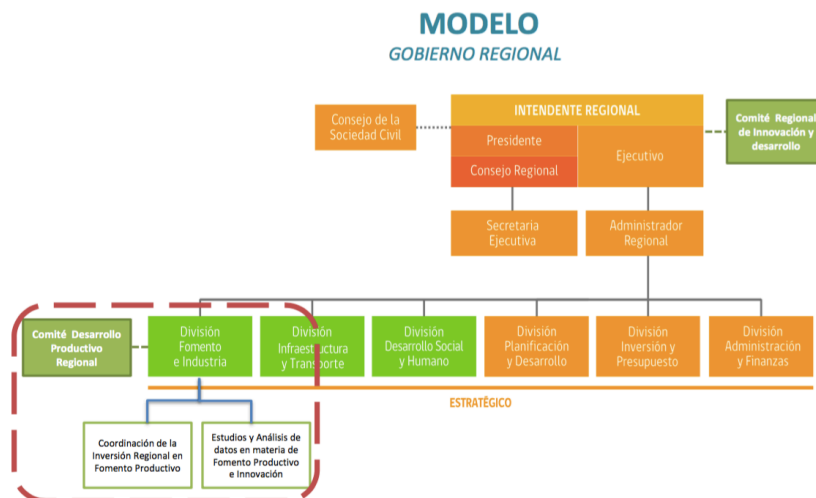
MODELO
GOBIERNO REGIONAL

Consejo de la Sociedad Civil

INTENDENTE REGIONAL

Presidente

Consejo Regional

Ejecutivo

Comité Regional de Innovación y desarrollo

Secretaria Ejecutiva

Administrador Regional

Comité Desarrollo Productivo Regional

División Fomento e Industria

División Infraestructura y Transporte

División Desarrollo Social y Humano

División Planificación y Desarrollo

División Inversión y Presupuesto

División Administración y Finanzas

ESTRATÉGICO

Coordinación de la Inversión Regional en Fomento Productivo

Estudios y Análisis de datos en materia de Fomento Productivo e Innovación